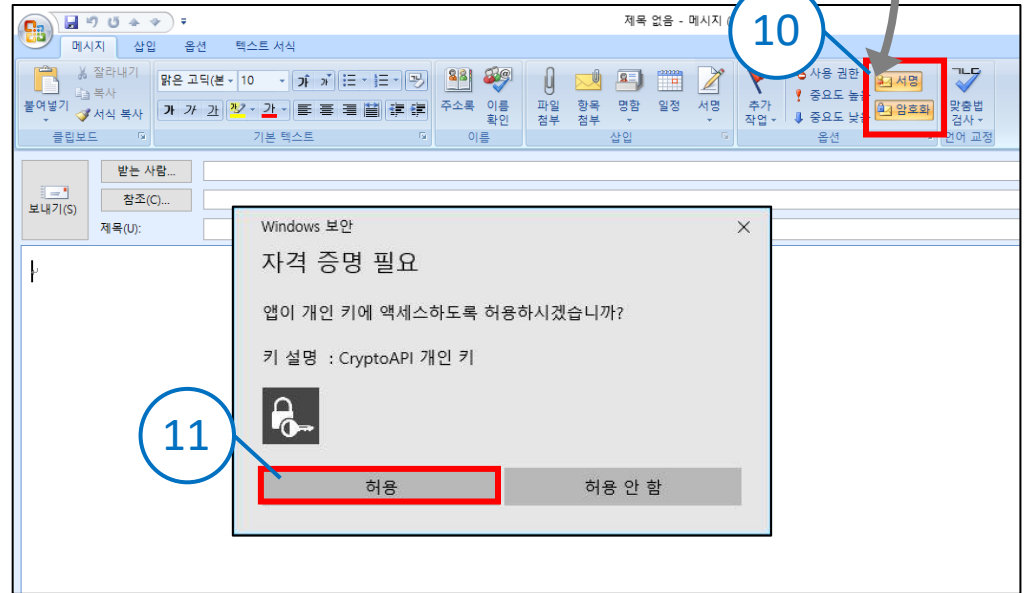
제목 없음 - 메시지 (

메시지 삽입 옵션 텍스트 서식

잘라내기
복사
붙여넣기
서식 복사
클립보드

맑은 고딕(본 10
가 가 가
기본 텍스트

주소록 이름 확인
이름

파일 첨부 항목 첨부 명함 일정 서명
삽입

추가 작업
사용 권한
중요도 높음
중요도 낮음
서명
암호화
옵션

맞춤법 검사
언어 교정

10

받는 사람...
참조(C)...
보내기(S)
제목(U):

Windows 보안

자격 증명 필요

앱이 개인 키에 액세스하도록 허용하시겠습니까?

키 설명 : CryptoAPI 개인 키

11

허용

허용 안 함